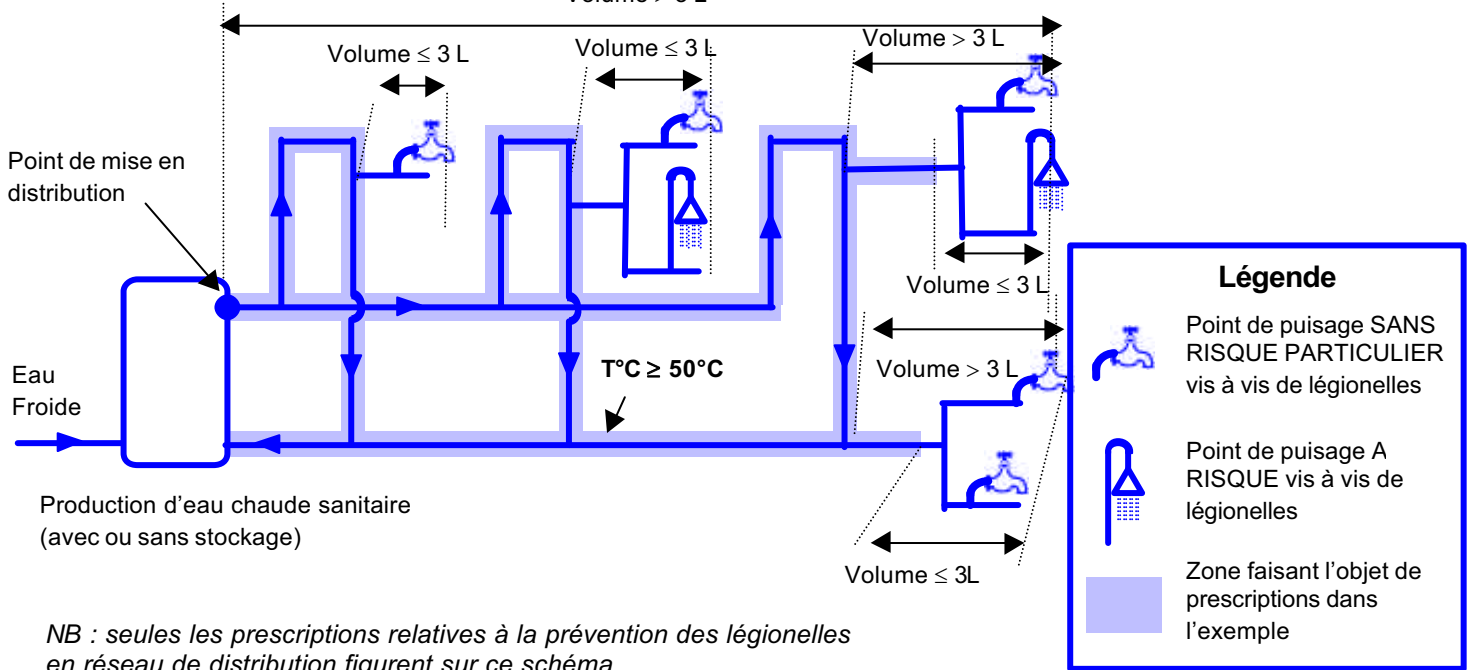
Volume > 3 L

Volume ≤ 3 L

Volume ≤ 3 L

Volume > 3 L

Point de mise en distribution

Volume ≤ 3 L

Légende

Point de puisage SANS RISQUE PARTICULIER vis à vis de légionelles

Volume > 3 L

Eau Froide

T°C ≥ 50°C

Point de puisage A RISQUE vis à vis de légionelles

Production d'eau chaude sanitaire (avec ou sans stockage)

Volume ≤ 3L

Zone faisant l'objet de prescriptions dans l'exemple

NB : seules les prescriptions relatives à la prévention des légionelles en réseau de distribution figurent sur ce schéma